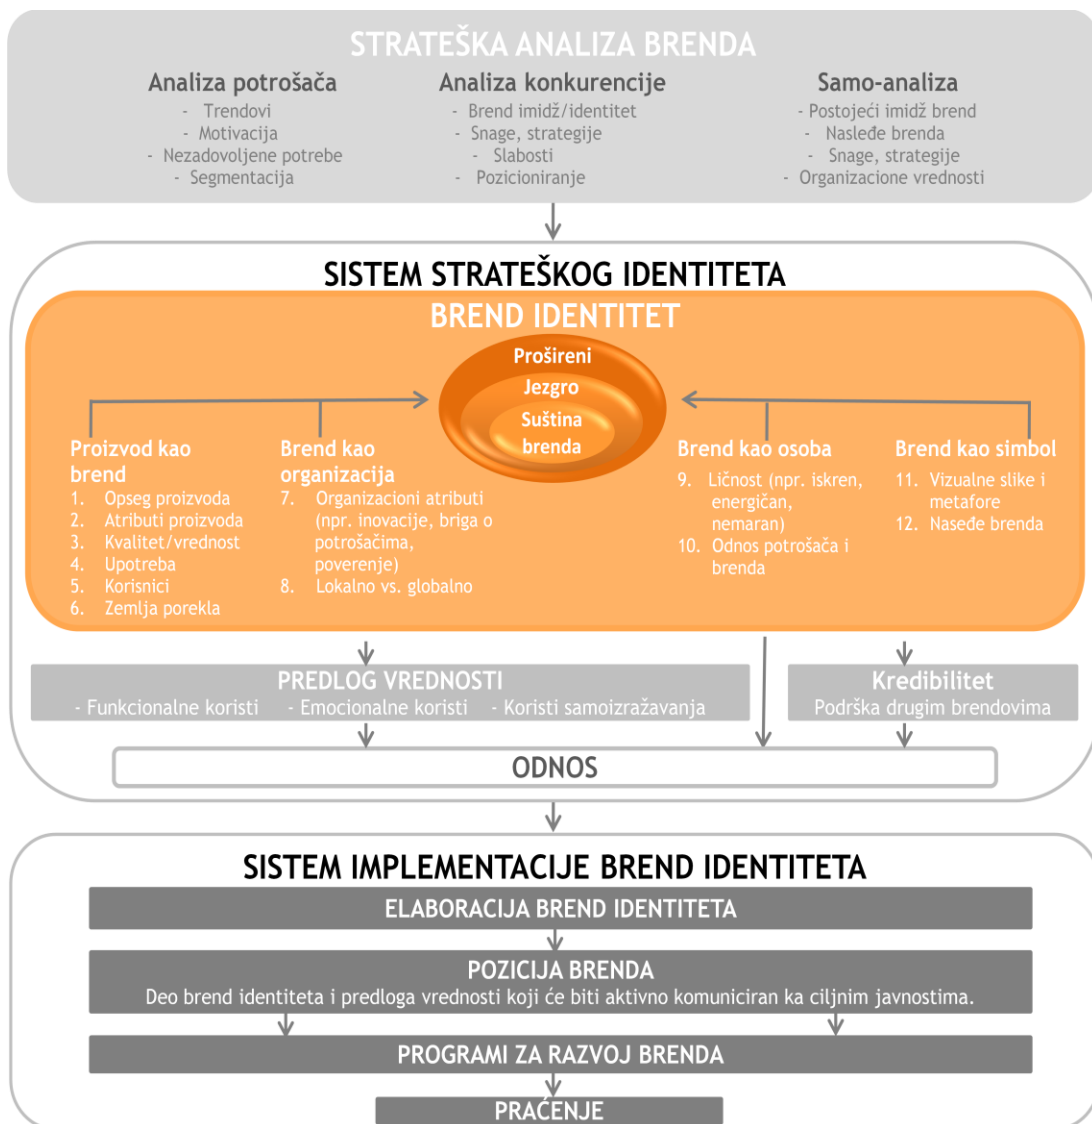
STRATEŠKA ANALIZA BRENDA

Analiza potrošača
- Trendovi
- Motivacija
- Nezadovoljene potrebe
- Segmentacija

Analiza konkurencije
- Brend imidž/identitet
- Snage, strategije
- Slabosti
- Pozicioniranje

Samo-analiza
- Postojeći imidž brend
- Nasleđe brenda
- Snage, strategije
- Organizacione vrednosti

SISTEM STRATEŠKOG IDENTITETA

BREND IDENTITET

Prošireni
Jezgro
Suština brenda

Proizvod kao brend
1. Opseg proizvoda
2. Atributi proizvoda
3. Kvalitet/vrednost
4. Upotreba
5. Korisnici
6. Zemlja porekla

Brend kao organizacija
7. Organizacioni atributi (npr. inovacije, briga o potrošačima, poverenje)
8. Lokalno vs. globalno

Brend kao osoba
9. Ličnost (npr. iskren, energičan, nemaran)
10. Odnos potrošača i brenda

Brend kao simbol
11. Vizualne slike i metafore
12. Naseđe brenda

PREDLOG VREDNOSTI
- Funkcionalne koristi - Emocionalne koristi - Koristi samoizražavanja

Kredibilitet
Podrška drugim brendovima

ODNOS

SISTEM IMPLEMENTACIJE BREND IDENTITETA

ELABORACIJA BREND IDENTITETA

POZICIJA BRENDA
Deo brend identiteta i predloga vrednosti koji će biti aktivno komuniciran ka ciljnim javnostima.

PROGRAMI ZA RAZVOJ BRENDA

PRAĆENJE